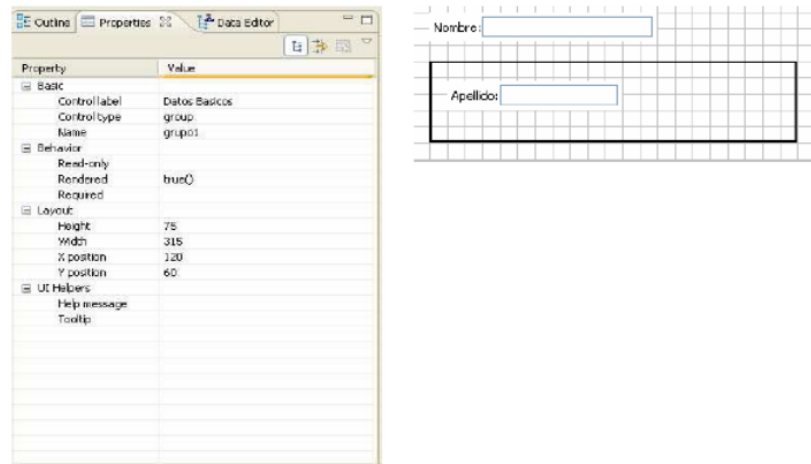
Outline | Properties | Data Editor

| Property | Value |
|---|---|
| Basic | |
| Control label | Datos Basicos |
| Control type | group |
| Name | grupo1 |
| Behavior | |
| Read-only | |
| Rendered | true() |
| Required | |
| Layout | |
| Height | 75 |
| Width | 315 |
| X position | 120 |
| Y position | 60 |
| UI Helpers | |
| Help message | |
| Tooltip | |

Nombre:

Apellido: